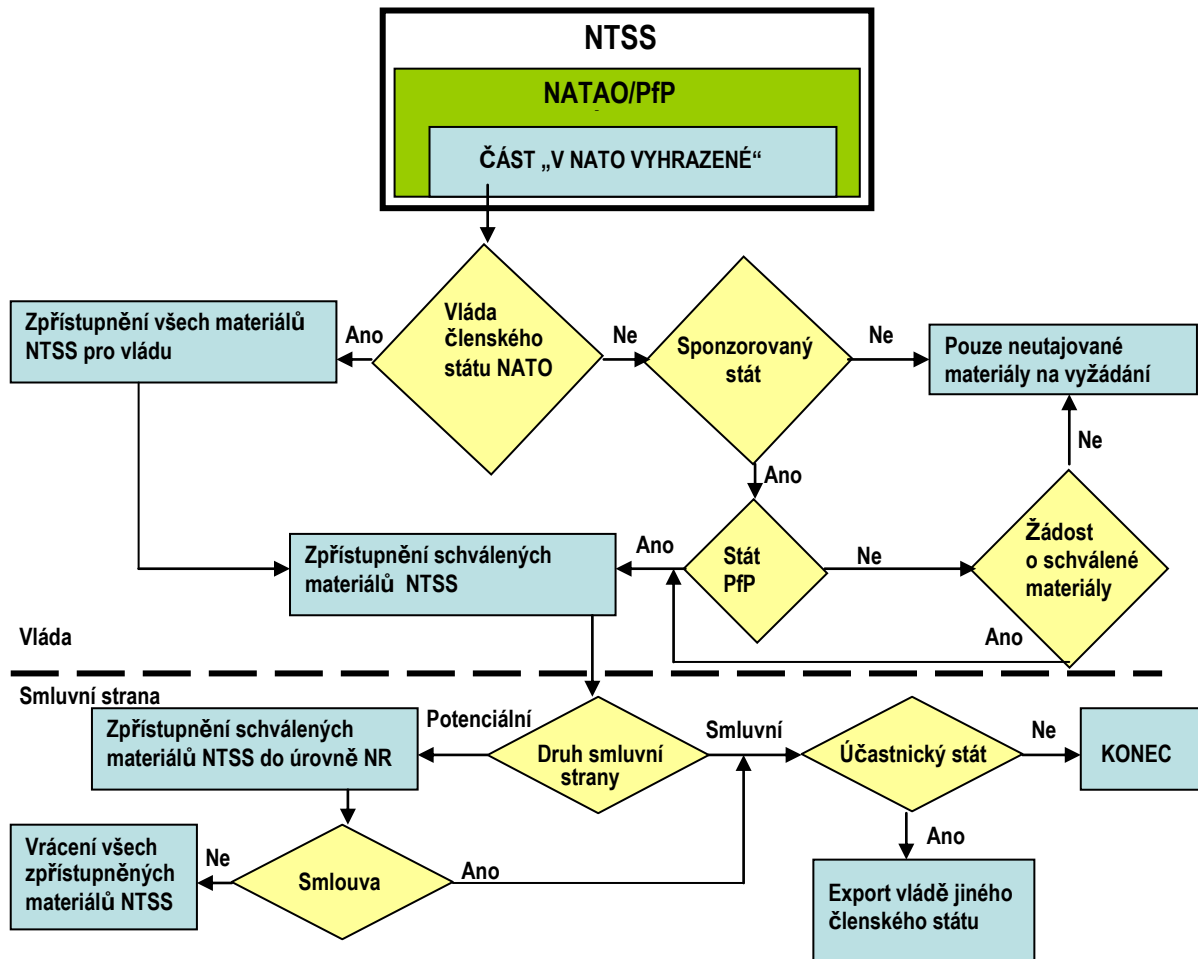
NTSS

NATAO/PfP

ČÁST „V NATO VYHRAZENÉ“

Zpřístupnění všech materiálů NTSS pro vládu

Ano

Vláda členského státu NATO

Ne

Sponzorovaný stát

Ne

Pouze neutajované materiály na vyžádání

Ne

Ano

Zpřístupnění schválených materiálů NTSS

Ano

Stát PfP

Ne

Žádost o schválené materiály

Ano

Vláda

Smluvní strana

Zpřístupnění schválených materiálů NTSS do úrovně NR

Potenciální

Druh smluvní strany

Smluvní

Účastnický stát

Ne

KONEC

Vrácení všech zpřístupněných materiálů NTSS

Ne

Smlouva

Ano

Ano

Export vládě jiného členského státu